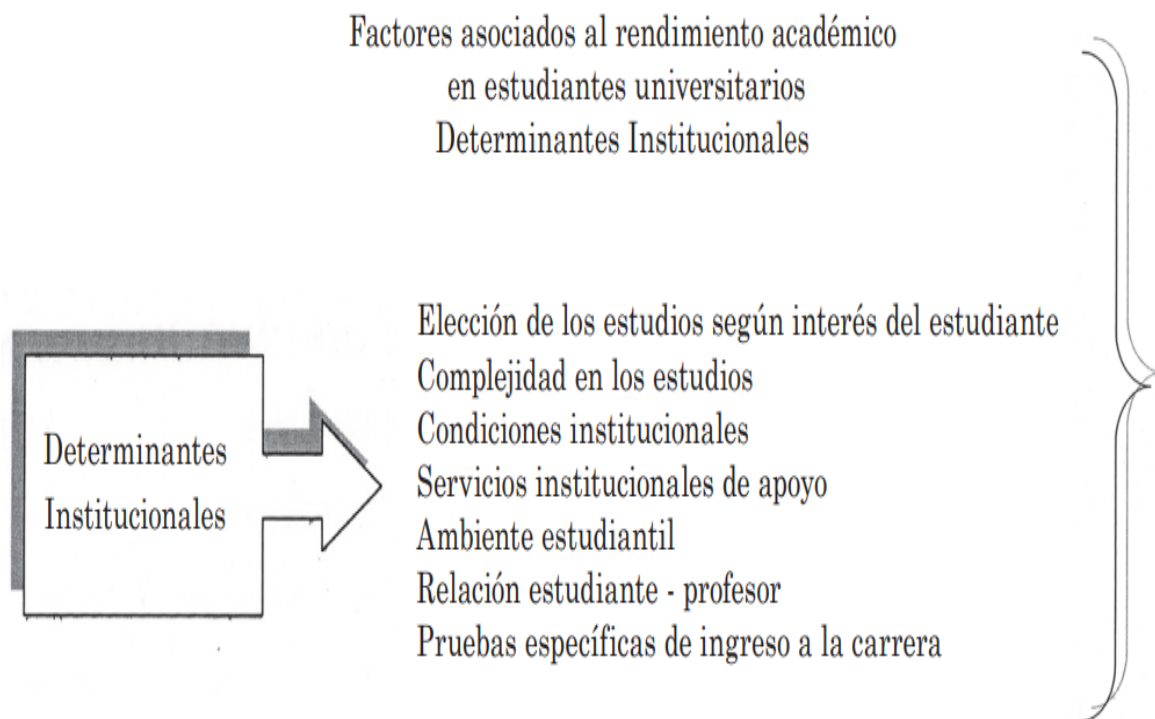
Factores asociados al rendimiento académico
en estudiantes universitarios
Determinantes Institucionales

Determinantes
Institucionales

Elección de los estudios según interés del estudiante
Complejidad en los estudios
Condiciones institucionales
Servicios institucionales de apoyo
Ambiente estudiantil
Relación estudiante - profesor
Pruebas específicas de ingreso a la carrera